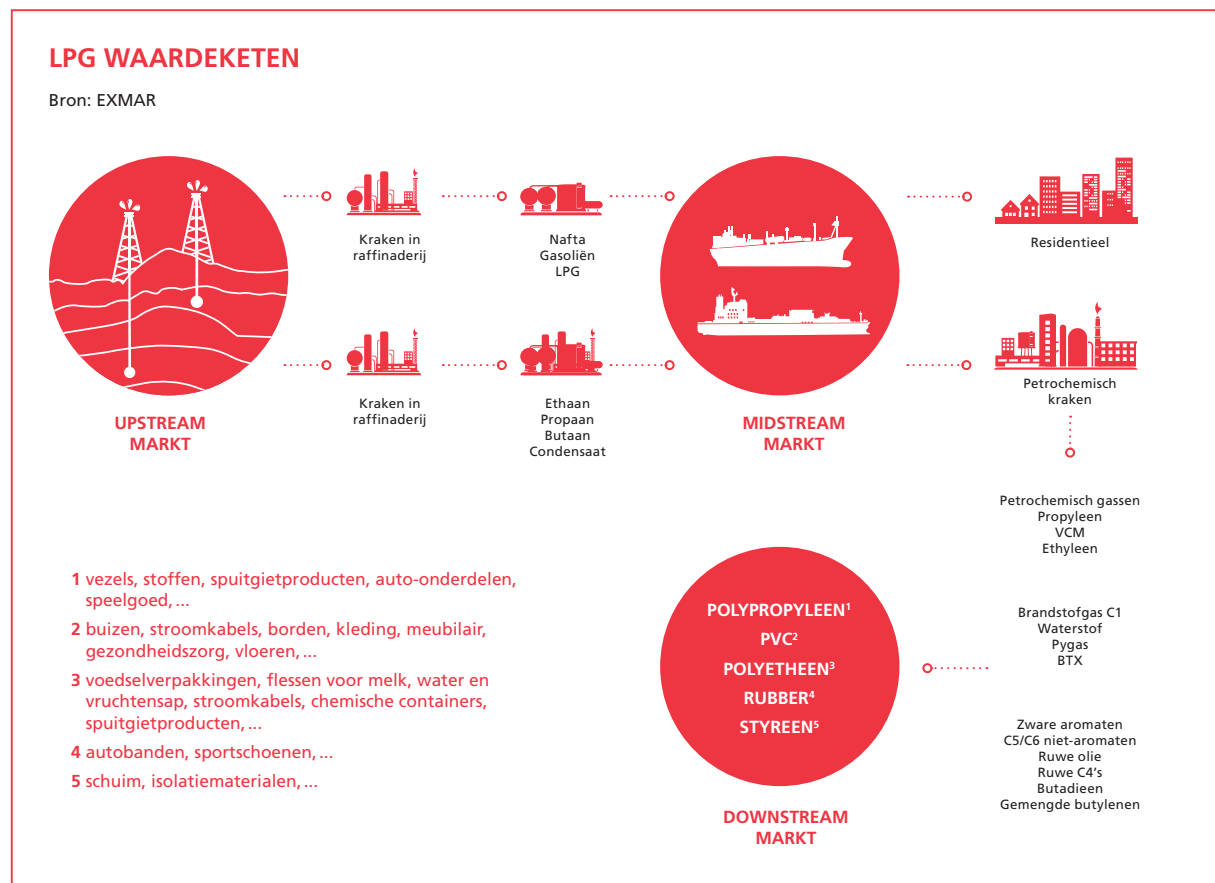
LPG WAARDEKETEN

Bron: EXMAR

Kraken in raffinaderij

Nafta
Gasoliën
LPG

Residentieel

Kraken in raffinaderij

Ethaan
Propaan
Butaan
Condensaat

Petrochemisch kraken

UPSTREAM MARKT

MIDSTREAM MARKT

Petrochemisch gassen
Propyleen
VCM
Ethyleen

1 vezels, stoffen, spuitgietproducten, auto-onderdelen, speelgoed, ...
2 buizen, stroomkabels, borden, kleding, meubilair, gezondheidszorg, vloeren, ...
3 voedselverpakkingen, flessen voor melk, water en vruchtensap, stroomkabels, chemische containers, spuitgietproducten, ...
4 autobanden, sportschoenen, ...
5 schuim, isolatiematerialen, ...

POLYPROPYLEEN$^1$
PVC$^2$
POLYETHEEN$^3$
RUBBER$^4$
STYREEN$^5$

Brandstofgas C1
Waterstof
Pygas
BTX

Zware aromaten
C5/C6 niet-aromaten
Ruwe olie
Ruwe C4's
Butadieen
Gemengde butylenen

DOWNSTREAM MARKT